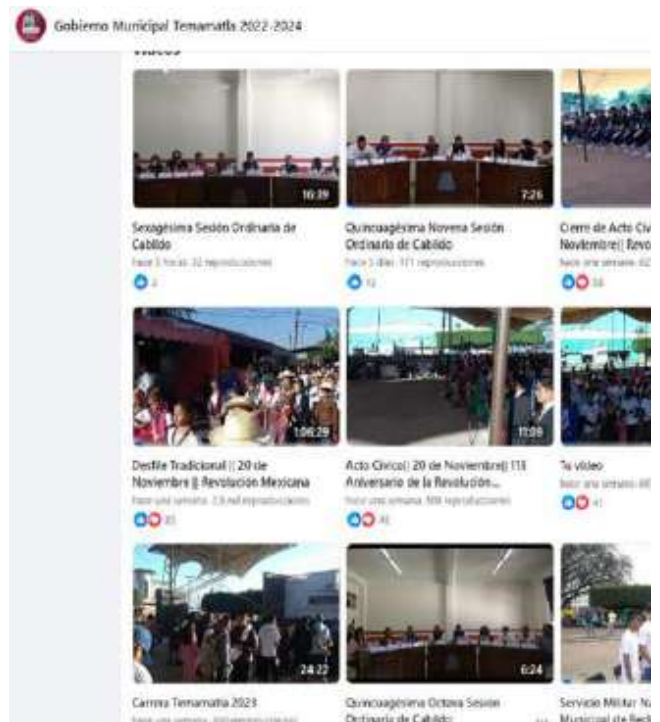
Gobierno Municipal Temamatla 2022-2024

Videos

10:39

Sexagésima Sesión Ordinaria de Cabildo

Hace 3 horas · 32 reproducciones

2

7:26

Quincuagésima Novena Sesión Ordinaria de Cabildo

Hace 3 días · 171 reproducciones

12

Cierre de Acto Cív Noviembre|| Revo

Hace una semana · 62

38

1:06:29

Desfile Tradicional || 20 de Noviembre || Revolución Mexicana

Hace una semana · 2.8 mil reproducciones

35

11:06

Acto Cívico|| 20 de Noviembre|| 113 Aniversario de la Revolución...

Hace una semana · 306 reproducciones

41

Tu video

Hace una semana · 80

41

24:22

Carrera Temamatla 2023

Hace una semana · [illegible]

6:24

Quincuagésima Octava Sesión Ordinaria de Cabildo

Servicio Militar N Municipal de Recl